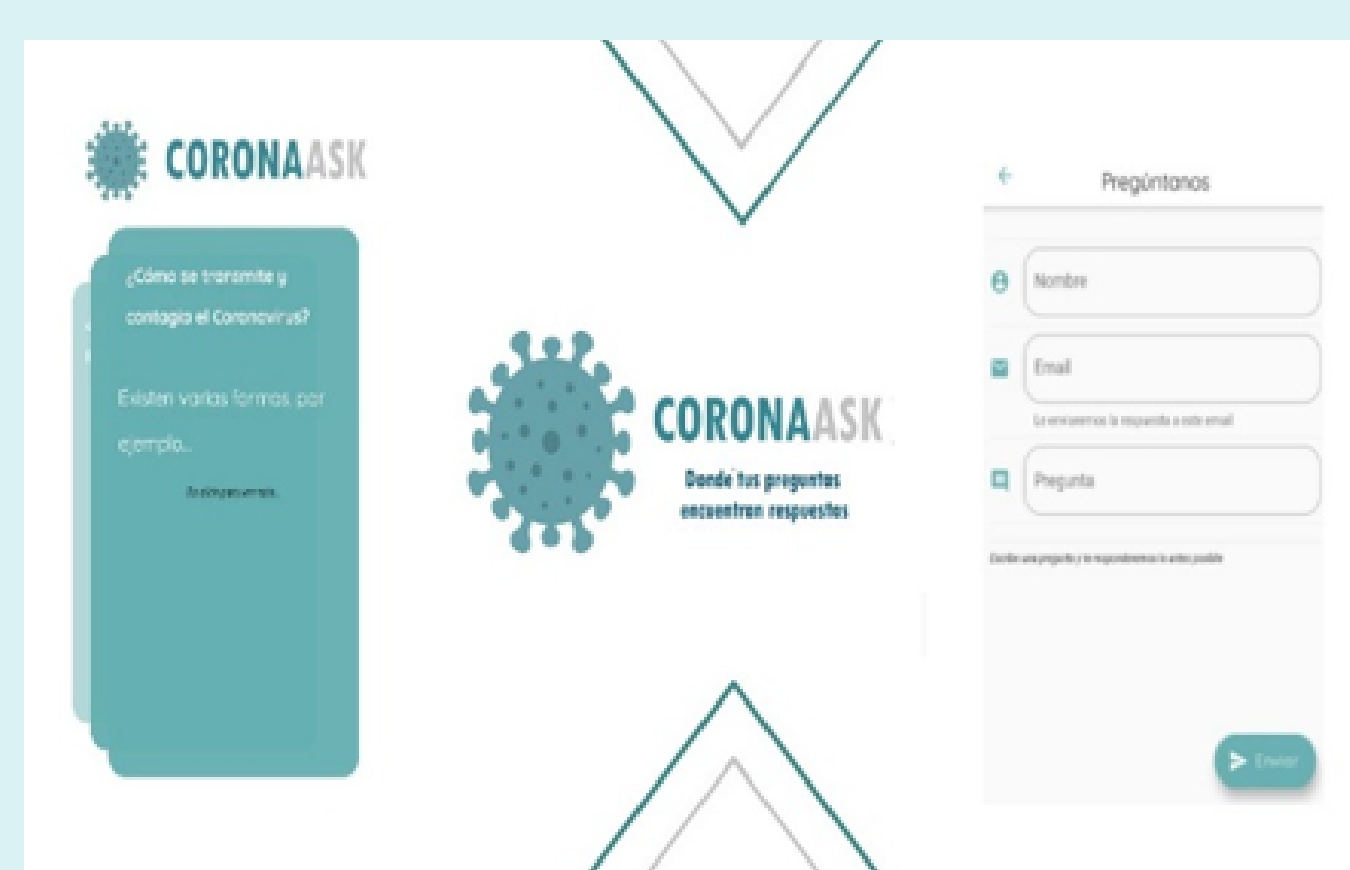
CORONAASK

¿Cómo se transmite y contagia el Coronavirus?

Existen varias formas, por ejemplo...

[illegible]

CORONAASK
Donde tus preguntas encuentran respuestas

Pregúntanos

Nombre

Email

Le enviaremos la respuesta a este email

Pregunta

Escribe una pregunta y te responderemos lo antes posible

Enviar